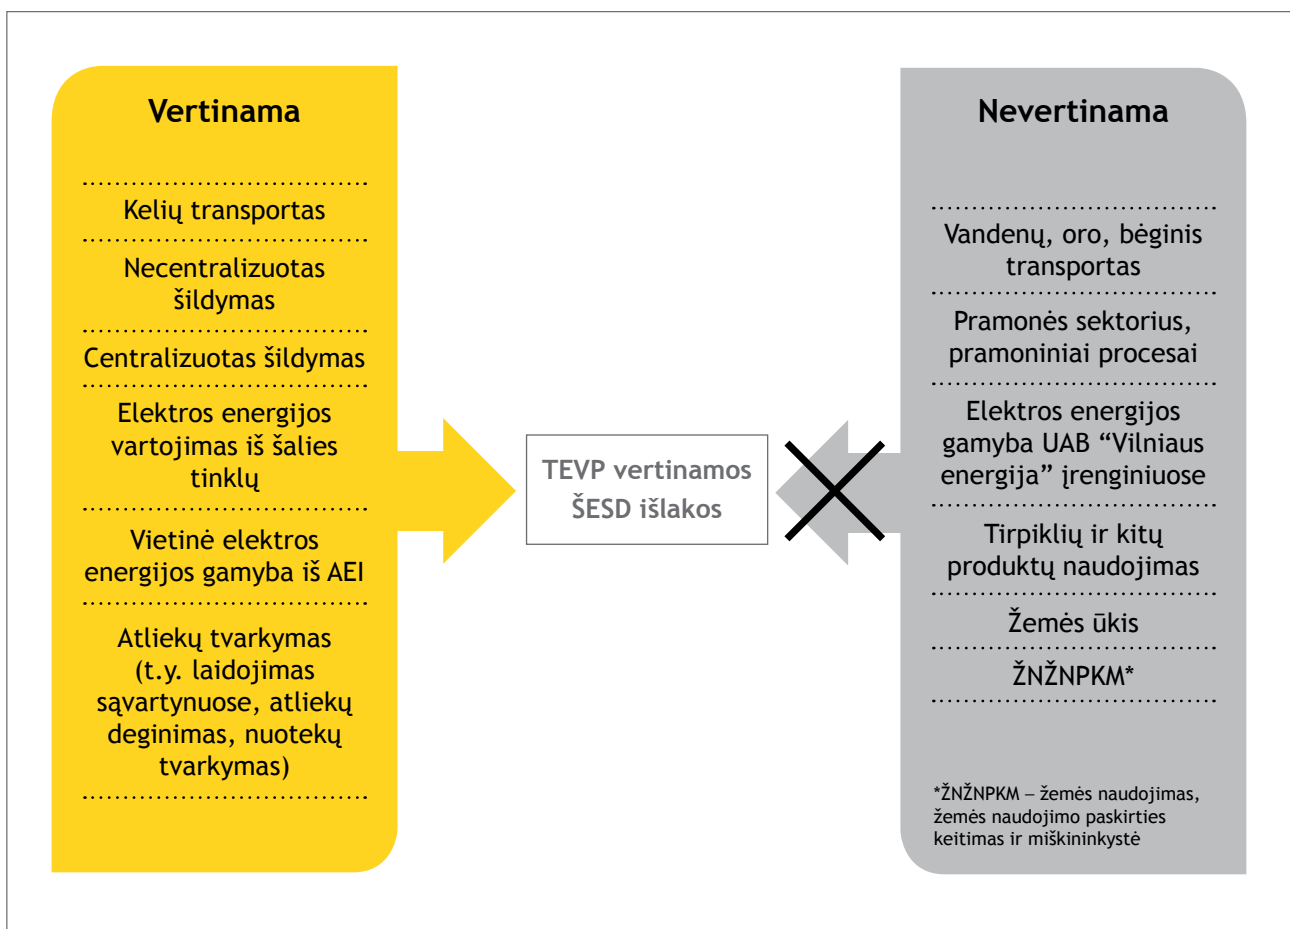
Vertinama

Kelių transportas

Necentralizuotas šildymas

Centralizuotas šildymas

Elektros energijos vartojimas iš šalies tinklų

Vietinė elektros energijos gamyba iš AEI

Atliekų tvarkymas (t.y. laidojimas sąvartynuose, atliekų deginimas, nuotekų tvarkymas)

TEVP vertinamos ŠESD išlakos

Nevertinama

Vandenų, oro, bėginis transportas

Pramonės sektorius, pramoniniai procesai

Elektros energijos gamyba UAB “Vilniaus energija” įrenginiuose

Tirpiklių ir kitų produktų naudojimas

Žemės ūkis

ŽNŽNPKM*

*ŽNŽNPKM – žemės naudojimas, žemės naudojimo paskirties keitimas ir miškininkystė